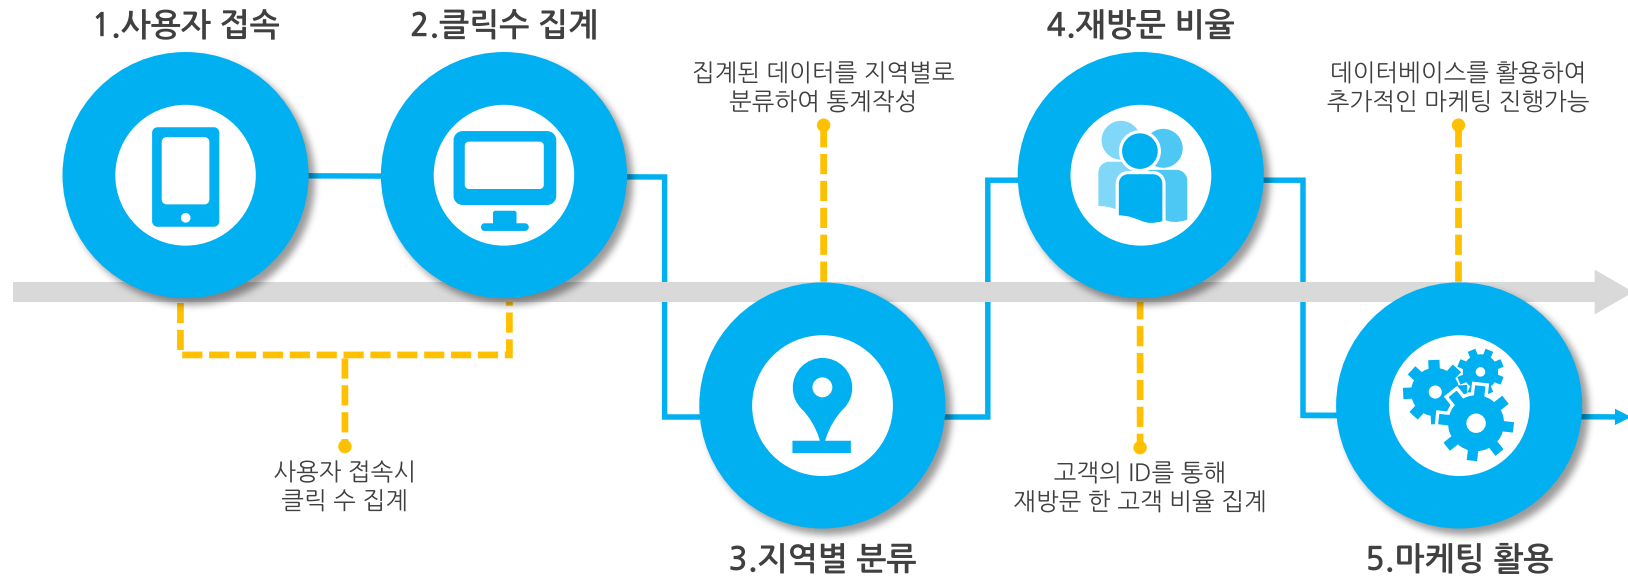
1.사용자 접속

2.클릭수 집계

집계된 데이터를 지역별로 분류하여 통계작성

4.재방문 비율

데이터베이스를 활용하여 추가적인 마케팅 진행가능

사용자 접속시 클릭 수 집계

3.지역별 분류

고객의 ID를 통해 재방문 한 고객 비율 집계

5.마케팅 활용